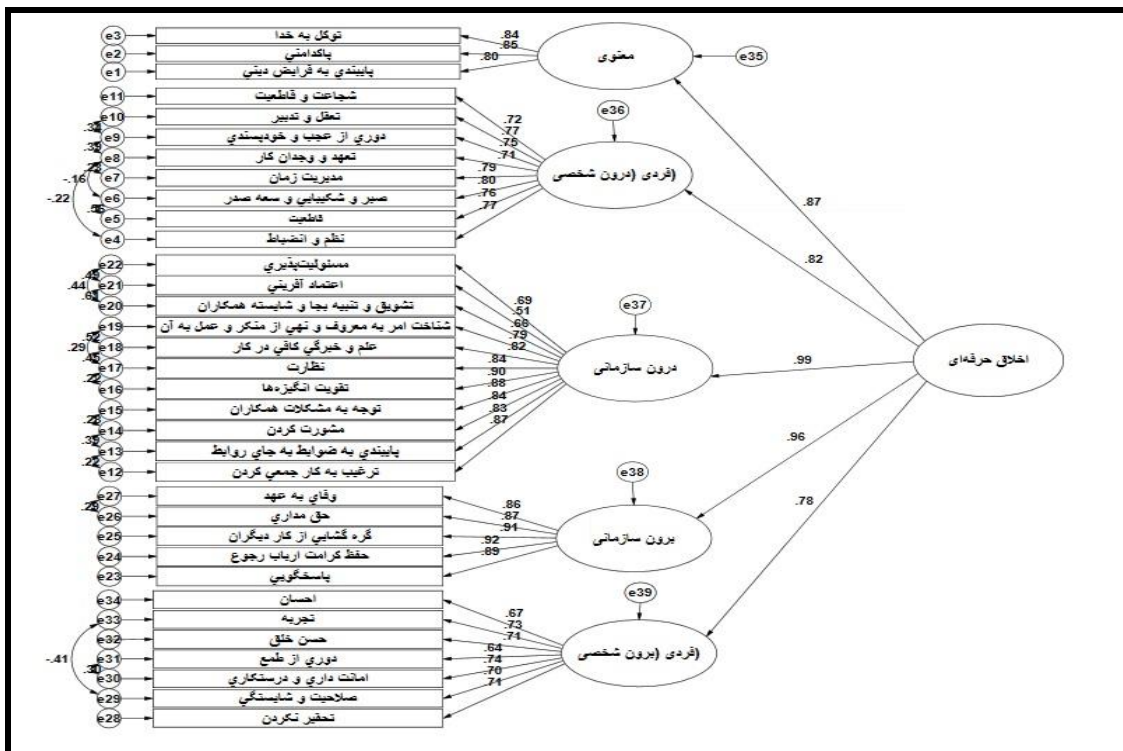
e3 توكل به خدا
e2 پاكدامني
e1 پايبندي به فرايض ديني
.84
.85
.80
معنوی
e35

e11 شجاعت و قاطعيت
e10 تعقل و تدبير
e9 دوري از عجب و خودپسندي
e8 تعهد و وجدان كار
e7 مديريت زمان
e6 صبر و شكيبايي و سعه صدر
e5 قاطعيت
e4 نظم و انضباط
.32
.35
.22
-.16
-.22
.36
.72
.77
.75
.71
.79
.80
.76
.77
e36
(فردی (درون شخصی

e22 مسئوليت‌پذيري
e21 اعتماد آفريني
e20 تشويق و تنبيه بجا و شايسته همكاران
e19 شناخت امر به معروف و نهي از منكر و عمل به آن
e18 علم و خبرگي كافي در كار
e17 نظارت
e16 تقويت انگيزه‌ها
e15 توجه به مشكلات همكاران
e14 مشورت كردن
e13 پايبندي به ضوابط به جاي روابط
e12 ترغيب به كار جمعي كردن
.45
.44
.61
.52
.29
.45
.22
.22
.32
.22
.69
.51
.68
.79
.82
.84
.90
.88
.84
.83
.87
e37
درون سازمانی

.87
.82
.99
اخلاق حرفه‌ای
.96
.78

e27 وفاي به عهد
e26 حق مداري
e25 گره گشايي از كار ديگران
e24 حفظ كرامت ارباب رجوع
e23 پاسخگويي
.25
.86
.87
.91
.92
.89
e38
برون سازمانی

e34 احسان
e33 تجربه
e32 حسن خلق
e31 دوري از طمع
e30 امانت داري و درستكاري
e29 صلاحيت و شايستگي
e28 تحقير نكردن
-.41
.30
.67
.73
.71
.64
.74
.70
.71
e39
(فردی (برون شخصی